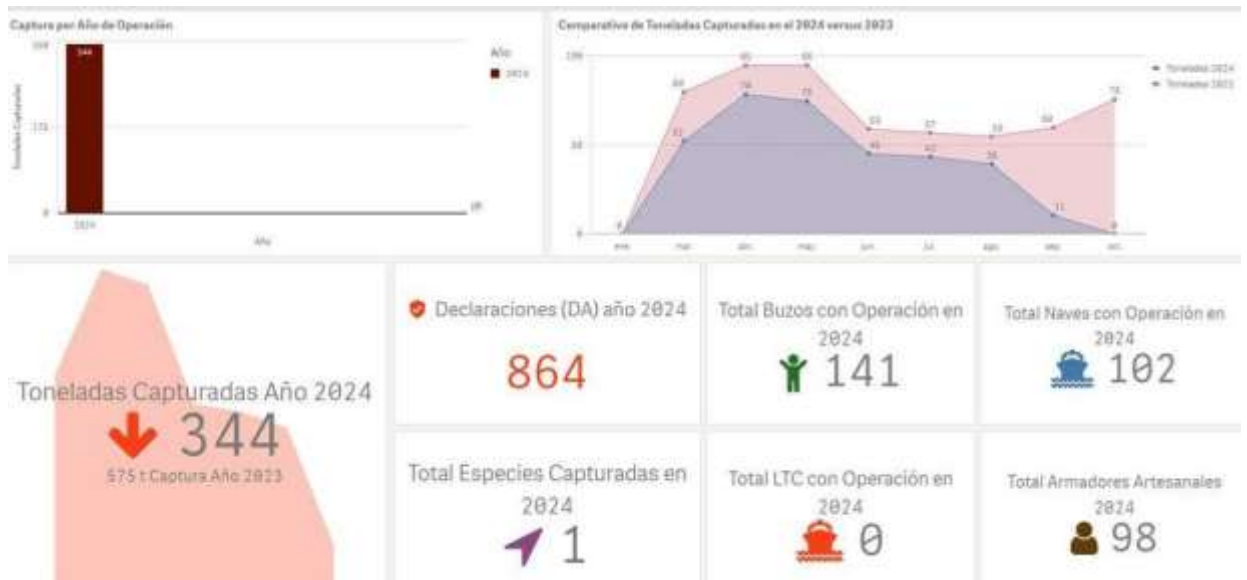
Captura por Año de Operación

350
344
175
0
Toneladas Capturadas
2024
Año
Año
■ 2024

Comparativo de Toneladas Capturadas en el 2024 versus 2023

100
50
0
0
80
51
95
78
95
75
60
45
57
43
53
38
60
11
78
0
ene
mar
abr
may
jun
jul
ago
sep
oct
Toneladas 2024
Toneladas 2023

Toneladas Capturadas Año 2024
344
575 t Captura Año 2023

Declaraciones (DA) año 2024
864

Total Buzos con Operación en 2024
141

Total Naves con Operación en 2024
102

Total Especies Capturadas en 2024
1

Total LTC con Operación en 2024
0

Total Armadores Artesanales 2024
98